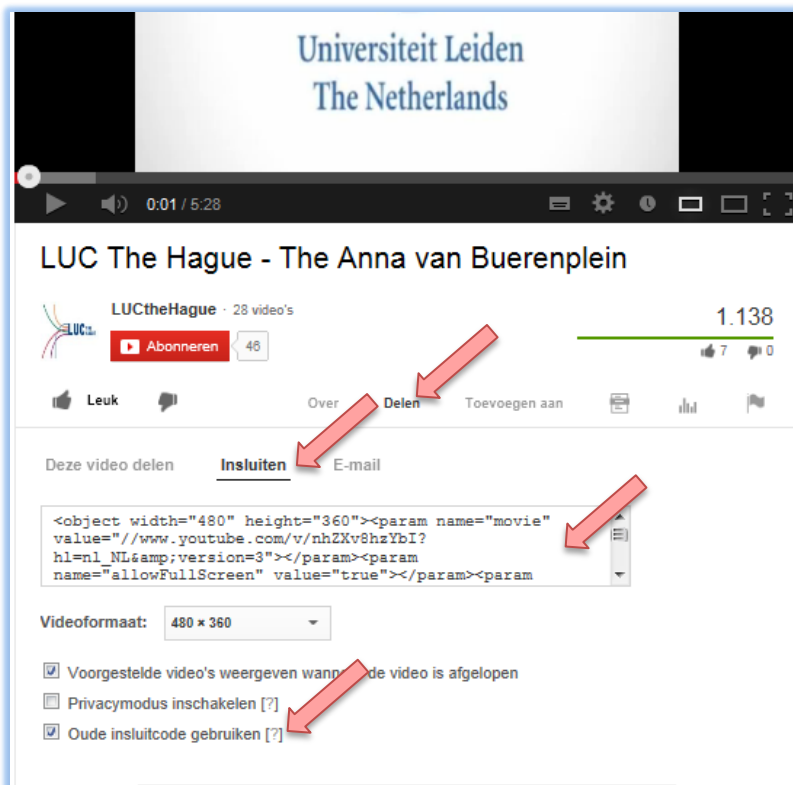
Universiteit Leiden
The Netherlands

0:01 / 5:28

LUC The Hague - The Anna van Buerenplein

LUCtheHague · 28 video's

Abonneren 46

1.138

7 0

Leuk

Over Delen Toevoegen aan

Deze video delen Insluiten E-mail

<object width="480" height="360"><param name="movie" value="//www.youtube.com/v/nhZXv8hzYbI?hl=nl_NL&amp;version=3"></param><param name="allowFullScreen" value="true"></param><param

Videoformaat: 480 × 360

Voorgestelde video's weergeven wann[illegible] de video is afgelopen

Privacymodus inschakelen [?]

Oude insluitcode gebruiken [?]